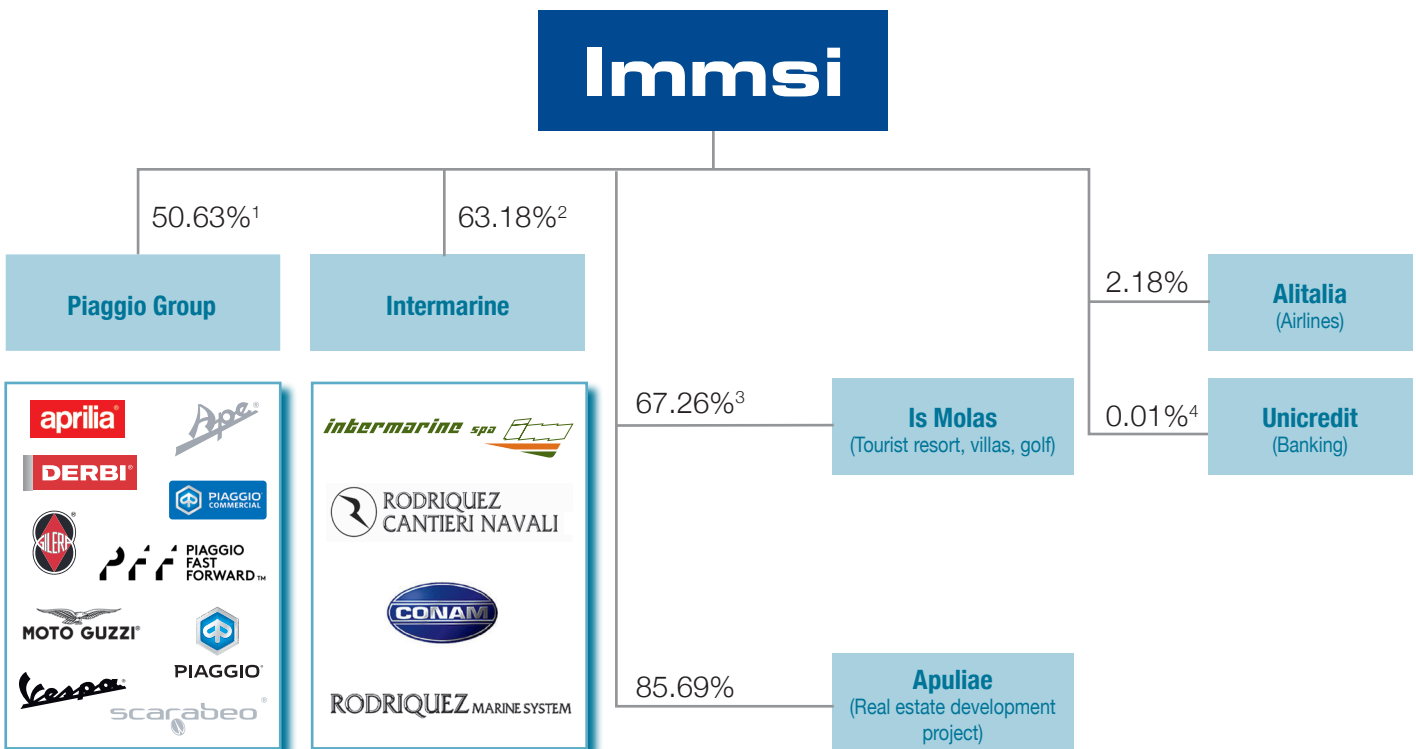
Immsi

50.63%$^1$

63.18%$^2$

Piaggio Group

Intermarine

2.18%

Alitalia
(Airlines)

aprilia
Ape
DERBI
PIAGGIO COMMERCIAL
GILERA
PIAGGIO FAST FORWARD TM
MOTO GUZZI
PIAGGIO
Vespa
scarabeo

intermarine spa
RODRIQUEZ CANTIERI NAVALI
CONAM
RODRIQUEZ MARINE SYSTEM

67.26%$^3$

Is Molas
(Tourist resort, villas, golf)

0.01%$^4$

Unicredit
(Banking)

85.69%

Apuliae
(Real estate development project)